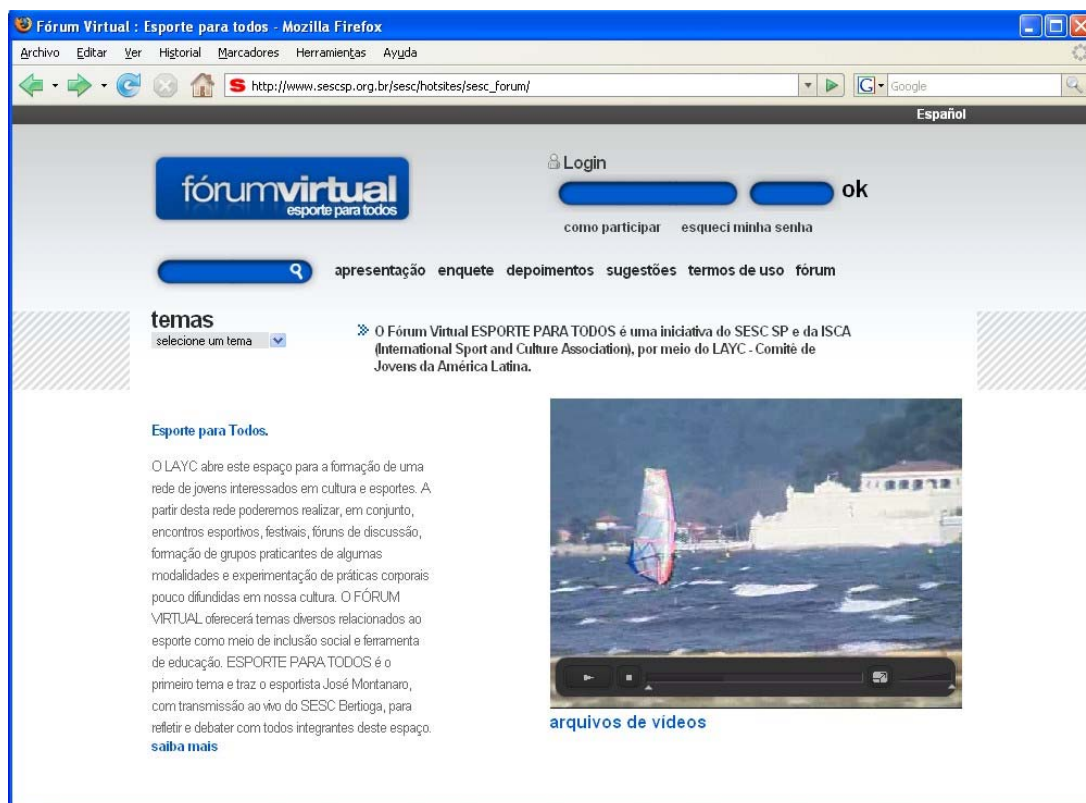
Fórum Virtual : Esporte para todos - Mozilla Firefox

Archivo Editar Ver Historial Marcadores Herramientas Ayuda

http://www.sescsp.org.br/sesc/hotsites/sesc_forum/

Google

Español

fórumvirtual
esporte para todos

Login

ok

como participar esqueci minha senha

apresentação enquete depoimentos sugestões termos de uso fórum

temas
selecione um tema

O Fórum Virtual ESPORTE PARA TODOS é uma iniciativa do SESC SP e da ISCA (International Sport and Culture Association), por meio do LAYC - Comitê de Jovens da América Latina.

Esporte para Todos.

O LAYC abre este espaço para a formação de uma rede de jovens interessados em cultura e esportes. A partir desta rede poderemos realizar, em conjunto, encontros esportivos, festivais, fóruns de discussão, formação de grupos praticantes de algumas modalidades e experimentação de práticas corporais pouco difundidas em nossa cultura. O FÓRUM VIRTUAL oferecerá temas diversos relacionados ao esporte como meio de inclusão social e ferramenta de educação. ESPORTE PARA TODOS é o primeiro tema e traz o esportista José Montanaro, com transmissão ao vivo do SESC Bertioga, para refletir e debater com todos integrantes deste espaço.
saiba mais

arquivos de vídeos